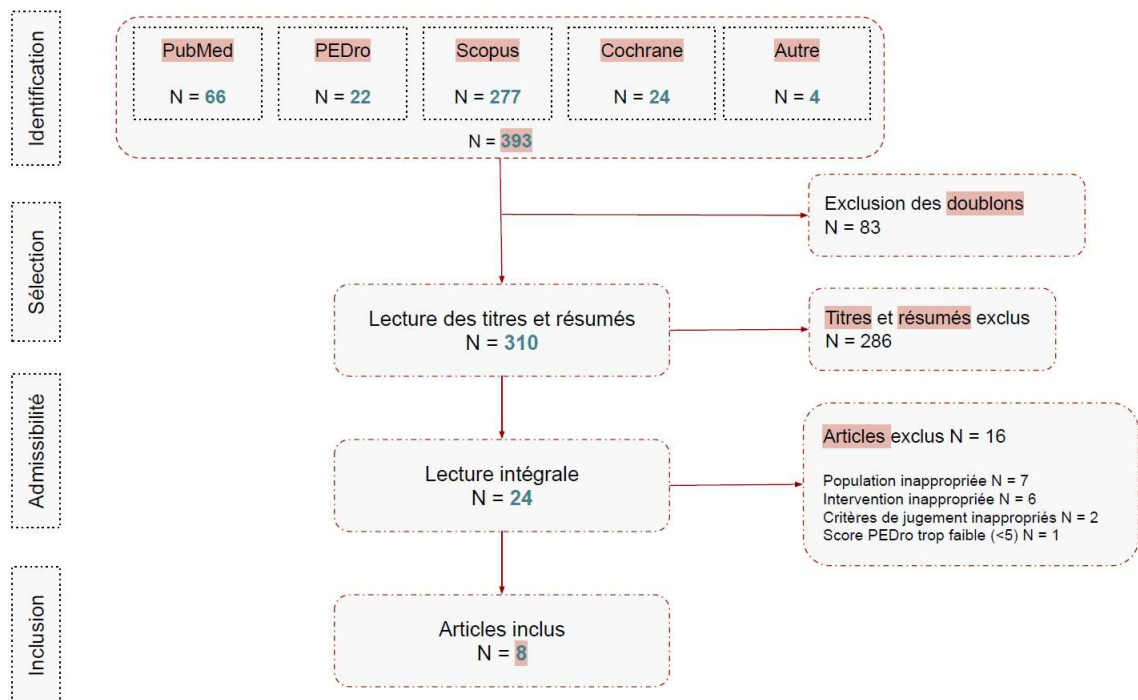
Identification

PubMed
N = 66

PEDro
N = 22

Scopus
N = 277

Cochrane
N = 24

Autre
N = 4

N = 393

Sélection

Exclusion des doublons
N = 83

Lecture des titres et résumés
N = 310

Titres et résumés exclus
N = 286

Admissibilité

Articles exclus N = 16

Population inappropriée N = 7
Intervention inappropriée N = 6
Critères de jugement inappropriés N = 2
Score PEDro trop faible (<5) N = 1

Lecture intégrale
N = 24

Inclusion

Articles inclus
N = 8